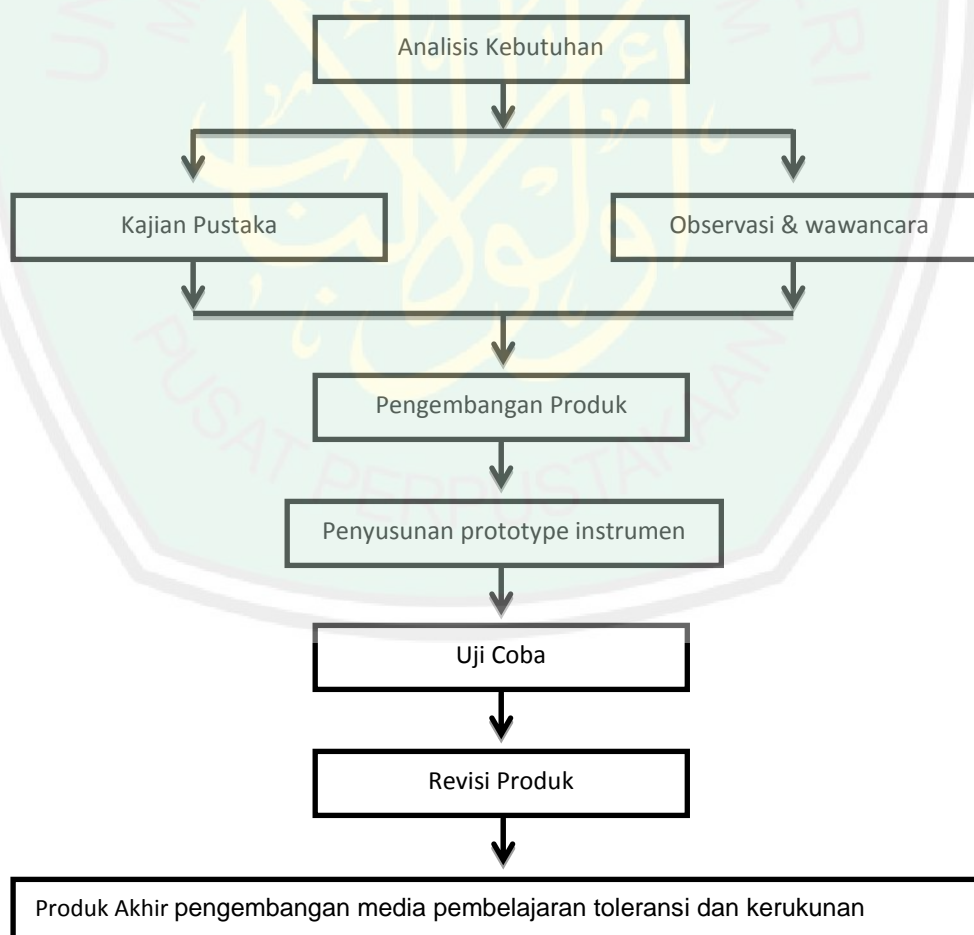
Analisis Kebutuhan

Kajian Pustaka

Observasi & wawancara

Pengembangan Produk

Penyusunan prototype instrumen

Uji Coba

Revisi Produk

Produk Akhir pengembangan media pembelajaran toleransi dan kerukunan